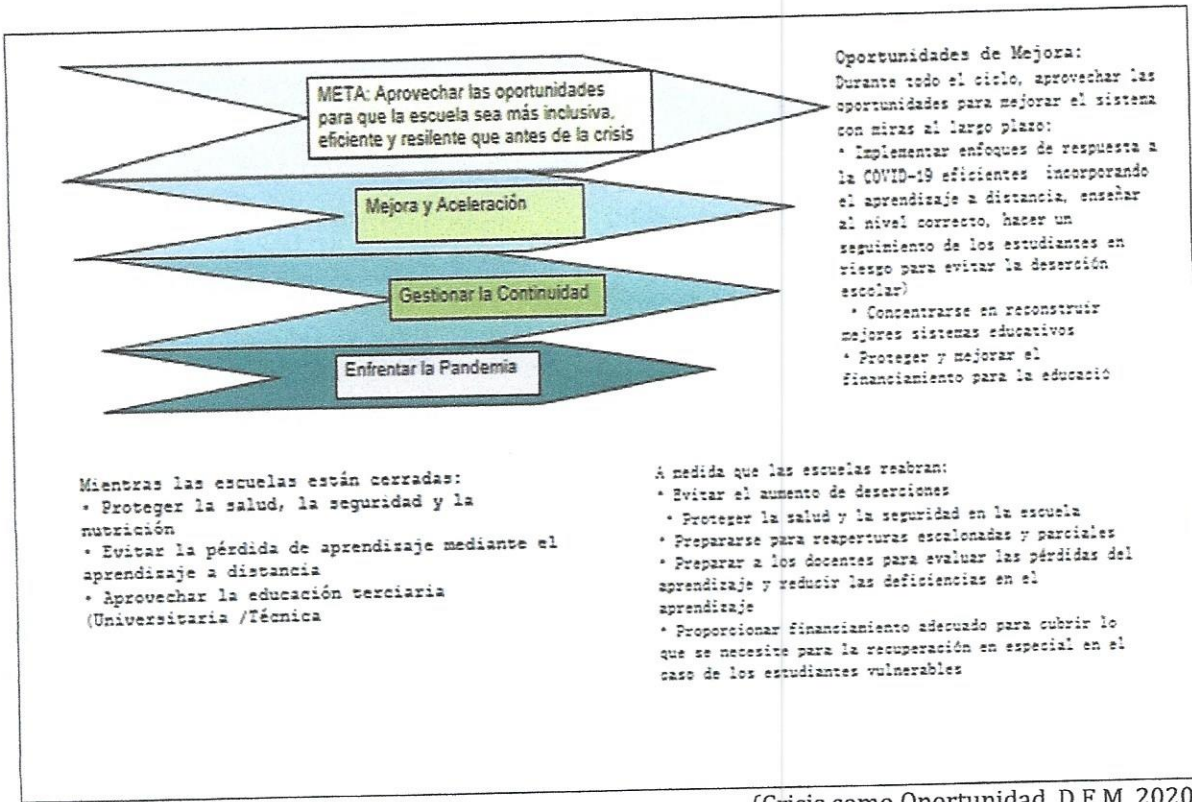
META: Aprovechar las oportunidades para que la escuela sea más inclusiva, eficiente y resilente que antes de la crisis

Mejora y Aceleración

Gestionar la Continuidad

Enfrentar la Pandemia

Oportunidades de Mejora:
Durante todo el ciclo, aprovechar las oportunidades para mejorar el sistema con miras al largo plazo:
• Implementar enfoques de respuesta a la COVID-19 eficientes incorporando el aprendizaje a distancia, enseñar al nivel correcto, hacer un seguimiento de los estudiantes en riesgo para evitar la deserción escolar)
• Concentrarse en reconstruir mejores sistemas educativos
• Proteger y mejorar el financiamiento para la educació

Mientras las escuelas están cerradas:
• Proteger la salud, la seguridad y la nutrición
• Evitar la pérdida de aprendizaje mediante el aprendizaje a distancia
• Aprovechar la educación terciaria (Universitaria /Técnica

A medida que las escuelas reabran:
• Evitar el aumento de deserciones
• Proteger la salud y la seguridad en la escuela
• Prepararse para reaperturas escalonadas y parciales
• Preparar a los docentes para evaluar las pérdidas del aprendizaje y reducir las deficiencias en el aprendizaje
• Proporcionar financiamiento adecuado para cubrir lo que se necesite para la recuperación en especial en el caso de los estudiantes vulnerables

(Crisis como Oportunidad, D.F.M. 2020